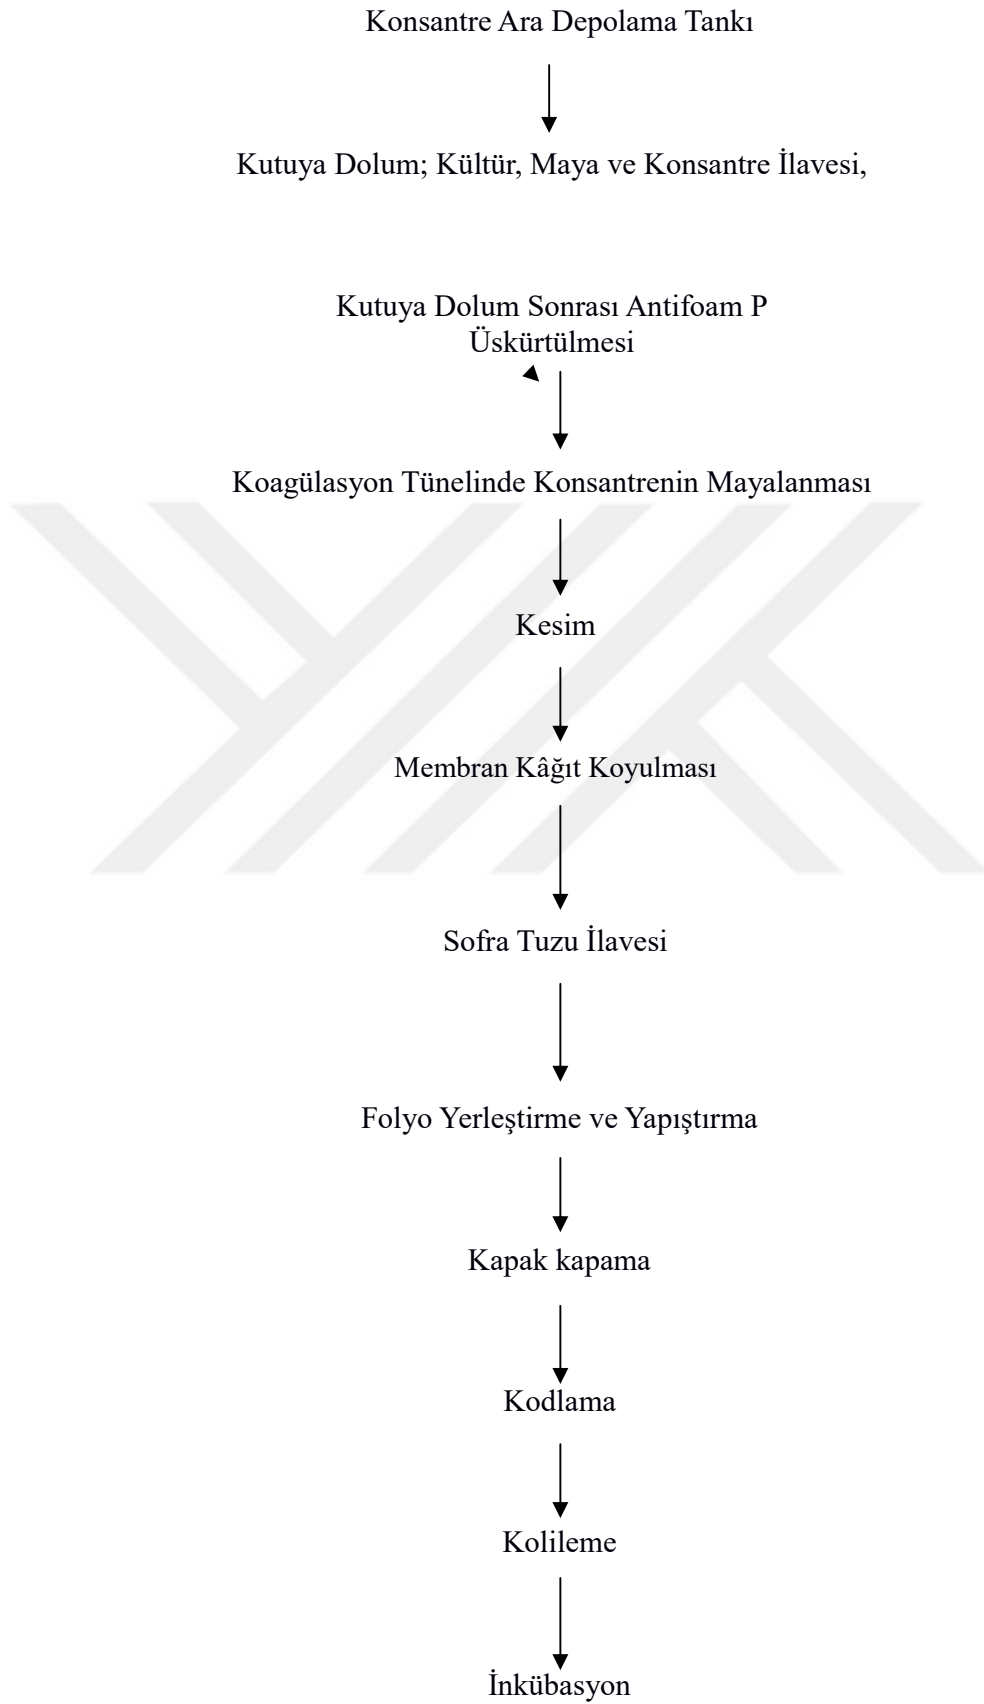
Konsantre Ara Depolama Tankı

Kutuya Dolum; Kültür, Maya ve Konsantre İlavesi,

Kutuya Dolum Sonrası Antifoam P Üskürtülmesi

Koagülasyon Tünelinde Konsantrenin Mayalanması

Kesim

Membran Kâğıt Koyulması

Sofra Tuzu İlavesi

Folyo Yerleştirme ve Yapıştırma

Kapak kapama

Kodlama

Kolileme

İnkübasyon